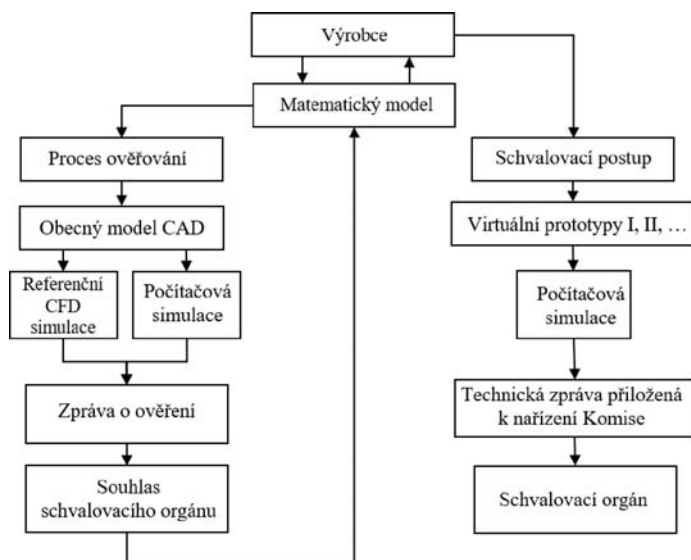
Výrobce

Matematický model

Proces ověřování

Obecný model CAD

Referenční CFD simulace

Počítačová simulace

Zpráva o ověření

Souhlas schvalovacího orgánu

Schvalovací postup

Virtuální prototypy I, II, …

Počítačová simulace

Technická zpráva přiložená k nařízení Komise

Schvalovací orgán